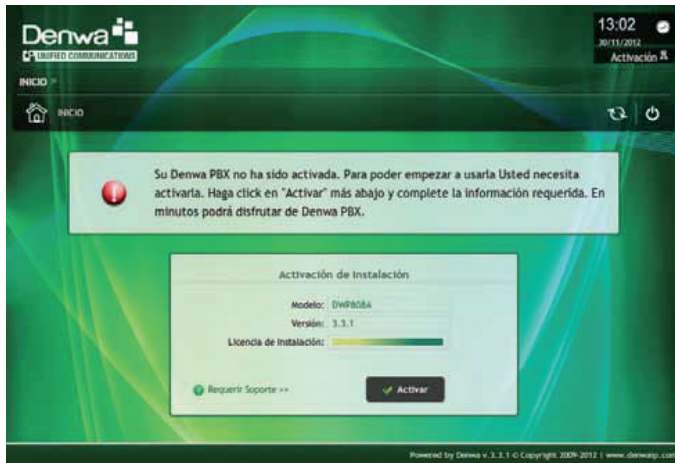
Denwa
UNIFIED COMMUNICATIONS

13:02
30/11/2012
Activación

INICIO »

INICIO

Su Denwa PBX no ha sido activada. Para poder empezar a usarla Usted necesita activarla. Haga click en "Activar" más abajo y complete la información requerida. En minutos podrá disfrutar de Denwa PBX.

Activación de Instalación

Modelo: DWP808A
Versión: 3.3.1
Licencia de Instalación:

Requerir Soporte >>

Activar

Powered by Denwa v. 3.3.1 © Copyright 2009-2012 | www.denwaip.com